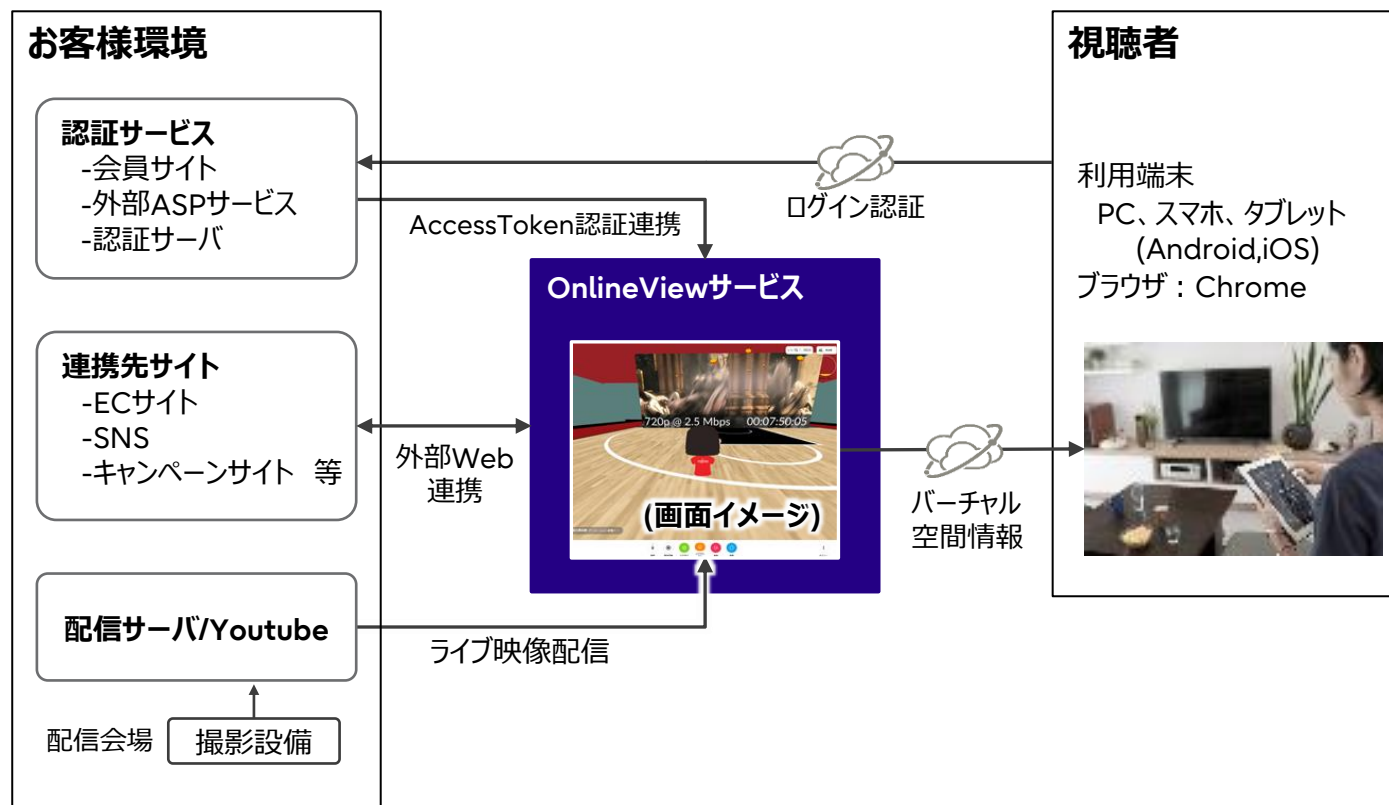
お客様環境

認証サービス
-会員サイト
-外部ASPサービス
-認証サーバ

連携先サイト
-ECサイト
-SNS
-キャンペーンサイト 等

配信サーバ/Youtube

配信会場 撮影設備

AccessToken認証連携

ログイン認証

外部Web連携

ライブ映像配信

OnlineViewサービス

720p @ 2.5 Mbps 00:07:50:05

(画面イメージ)

バーチャル空間情報

視聴者

利用端末
PC、スマホ、タブレット
(Android,iOS)
ブラウザ：Chrome